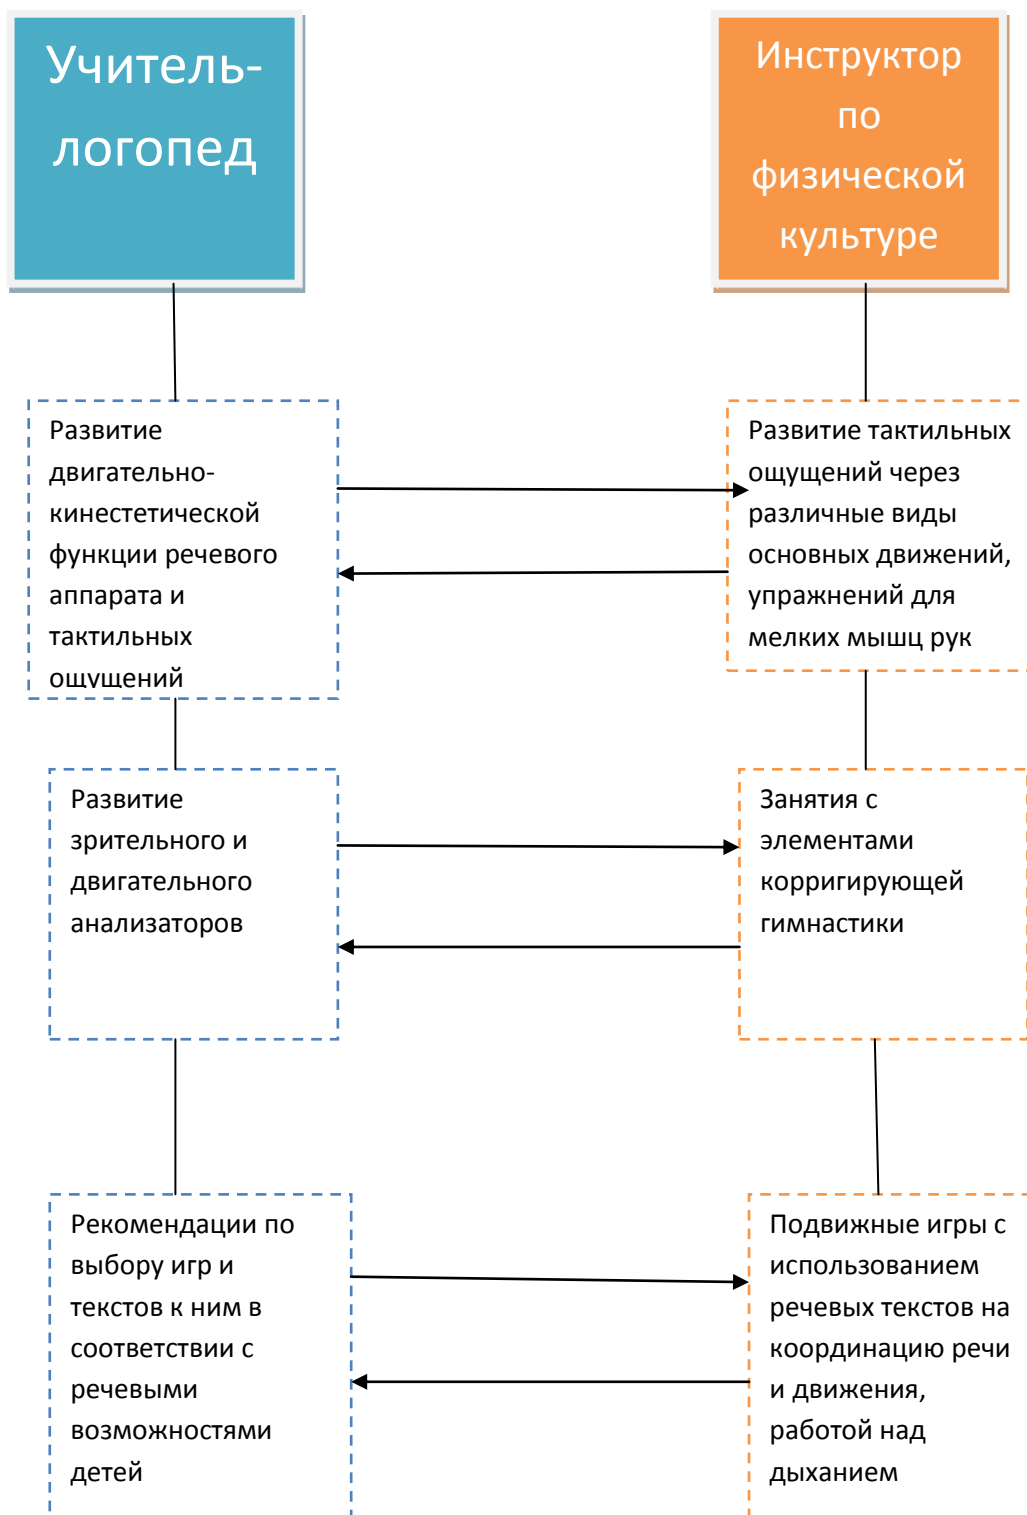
Учитель-логопед

Инструктор по физической культуре

Развитие двигательно-кинестетической функции речевого аппарата и тактильных ощущений

Развитие тактильных ощущений через различные виды основных движений, упражнений для мелких мышц рук

Развитие зрительного и двигательного анализаторов

Занятия с элементами корригирующей гимнастики

Рекомендации по выбору игр и текстов к ним в соответствии с речевыми возможностями детей

Подвижные игры с использованием речевых текстов на координацию речи и движения, работой над дыханием